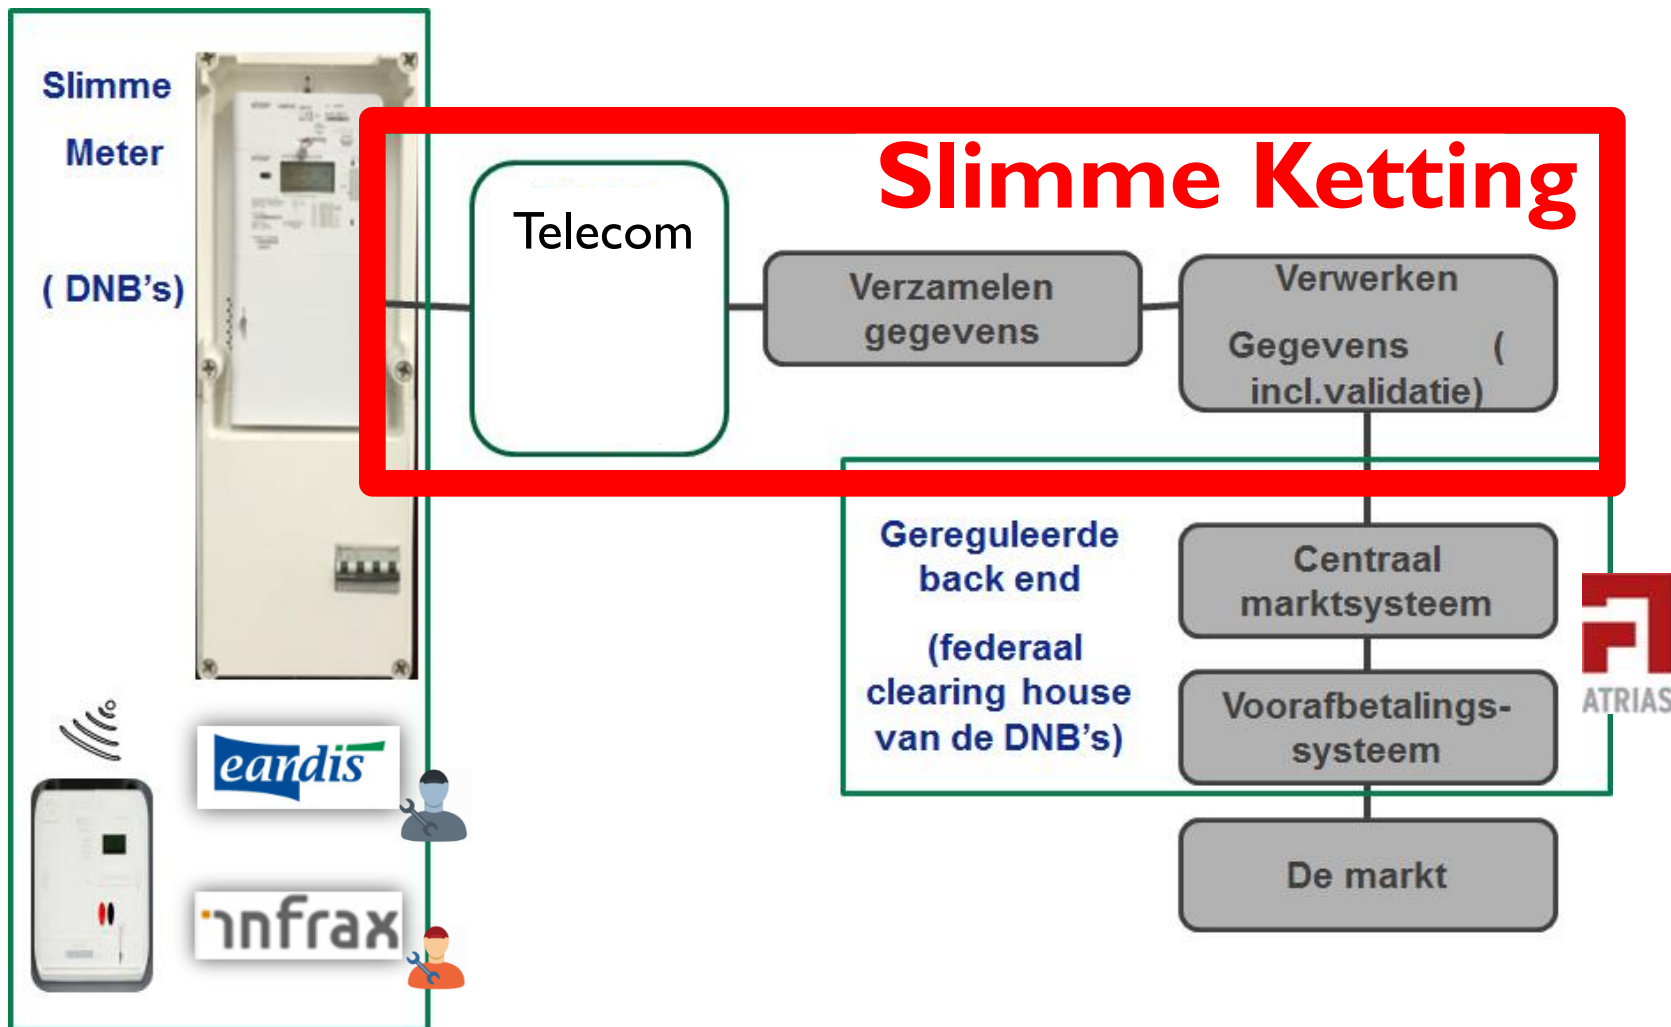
Slimme

Meter

( DNB's)

eandis

infrax

Slimme Ketting

Telecom

Verzamelen gegevens

Verwerken

Gegevens ( incl.validatie)

Gereguleerde back end

(federaal clearing house van de DNB's)

Centraal marktsysteem

Voorafbetalingssysteem

ATRIAS

De markt